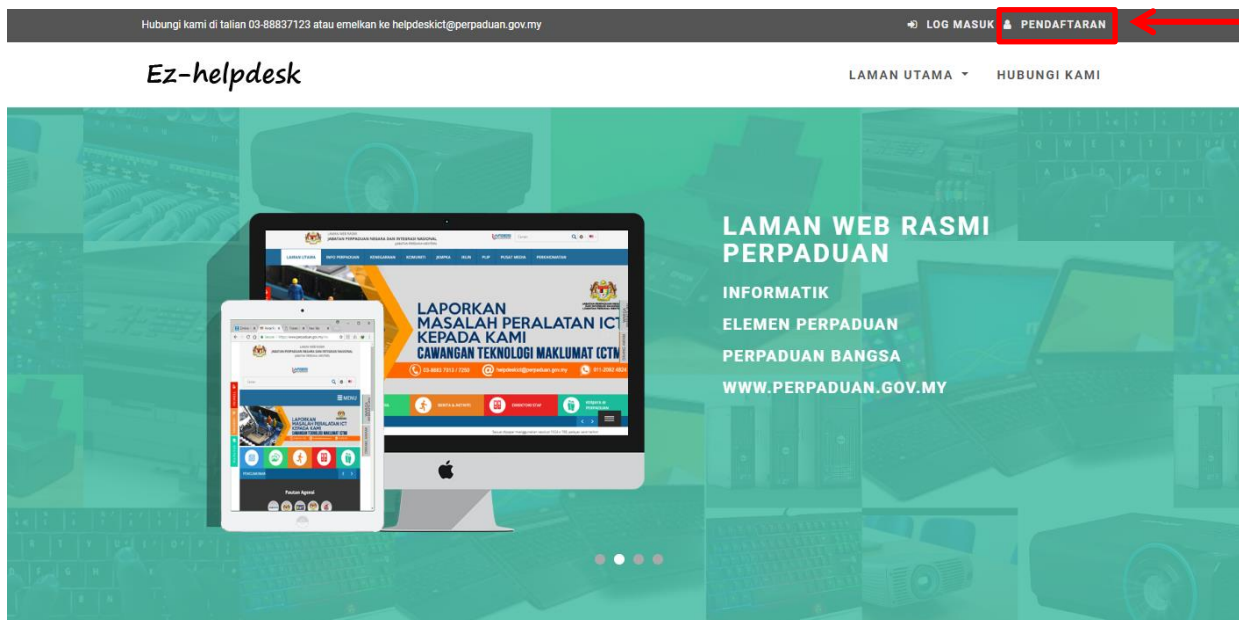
Hubungi kami di talian 03-88837123 atau emelkan ke helpdeskict@perpaduan.gov.my

LOG MASUK PENDAFTARAN

Ez-helpdesk

LAMAN UTAMA HUBUNGI KAMI

LAMAN UTAMA INFO PERPADUAN

LAPORKAN MASALAH PERALATAN ICT KEPADA KAMI CAWANGAN TEKNOLOGI MAKLUMAT (CTM

03-8883 7313 / 7250 helpdeskict@perpaduan.gov.my

LAPORKAN MASALAH PERALATAN ICT KEPADA KAMI

MENU

Pautan Agensi

LAMAN WEB RASMI PERPADUAN

INFORMATIK

ELEMEN PERPADUAN

PERPADUAN BANGSA

WWW.PERPADUAN.GOV.MY